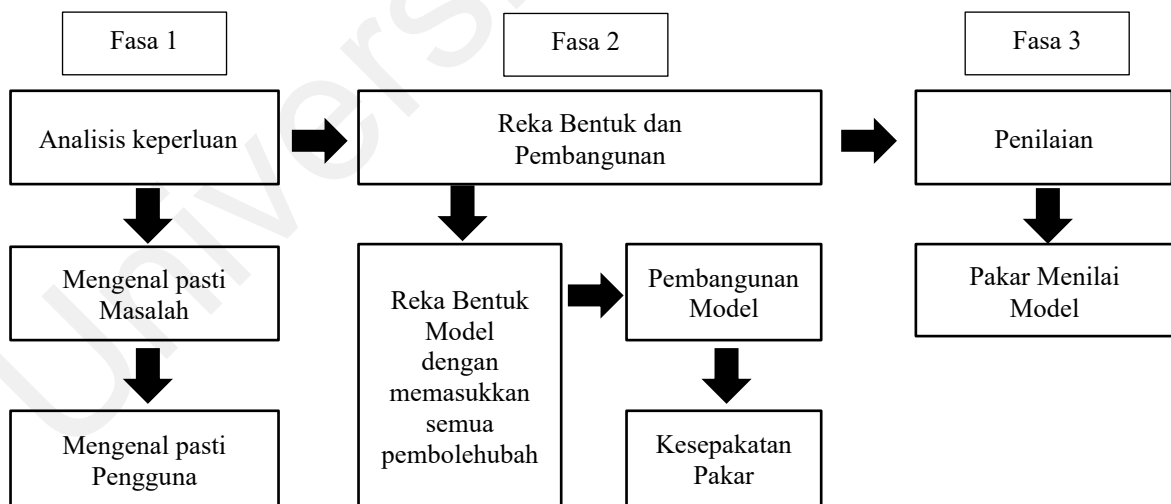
Fasa 1

Analisis keperluan

Mengenal pasti Masalah

Mengenal pasti Pengguna

Fasa 2

Reka Bentuk dan Pembangunan

Reka Bentuk Model dengan memasukkan semua pembolehubah

Pembangunan Model

Kesepakatan Pakar

Fasa 3

Penilaian

Pakar Menilai Model